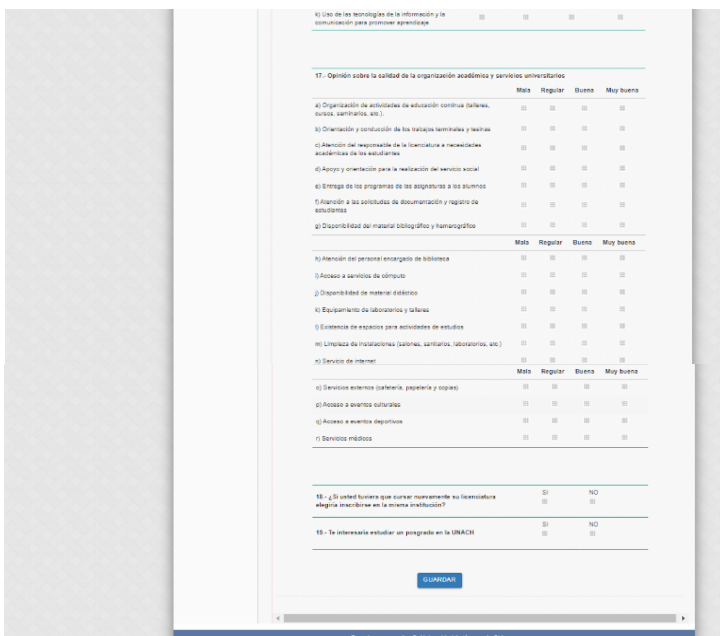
k) Uso de las tecnologías de la información y la comunicación para promover aprendizaje

17.- Opinión sobre la calidad de la organización académica y servicios universitarios

| | Mala | Regular | Buena | Muy buena |
|---|---|---|---|---|
| a) Organización de actividades de educación continua (talleres, cursos, seminarios, etc.). | | | | |
| b) Orientación y conducción de los trabajos terminales y tesinas | | | | |
| c) Atención del responsable de la licenciatura a necesidades académicas de los estudiantes | | | | |
| d) Apoyo y orientación para la realización del servicio social | | | | |
| e) Entrega de los programas de las asignaturas a los alumnos | | | | |
| f) Atención a las solicitudes de documentación y registro de estudiantes | | | | |
| g) Disponibilidad del material bibliográfico y hemerográfico | | | | |

| | Mala | Regular | Buena | Muy buena |
|---|---|---|---|---|
| h) Atención del personal encargado de biblioteca | | | | |
| i) Acceso a servicios de cómputo | | | | |
| j) Disponibilidad de material didáctico | | | | |
| k) Equipamiento de laboratorios y talleres | | | | |
| l) Existencia de espacios para actividades de estudios | | | | |
| m) Limpieza de instalaciones (salones, sanitarios, laboratorios, etc.) | | | | |
| n) Servicio de internet | | | | |

| | Mala | Regular | Buena | Muy buena |
|---|---|---|---|---|
| o) Servicios externos (cafetería, papelería y copias) | | | | |
| p) Acceso a eventos culturales | | | | |
| q) Acceso a eventos deportivos | | | | |
| r) Servicios médicos | | | | |

18.- ¿Si usted tuviera que cursar nuevamente su licenciatura elegiría inscribirse en la misma institución? SI NO

19.- Te interesaría estudiar un posgrado en la UNACH SI NO

GUARDAR